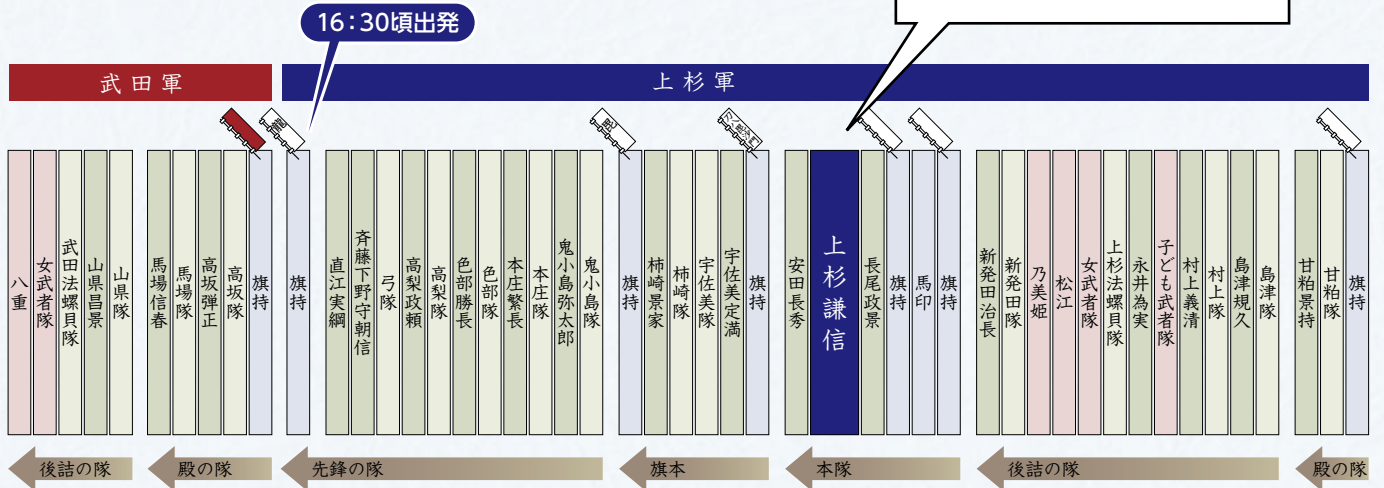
16：30頃出発

武田軍

上杉軍

八重
女武者隊
武田法螺貝隊
山県昌景
山県隊

馬場信春
馬場隊
高坂弾正
高坂隊
旗持

旗持

直江実綱
斉藤下野守朝信
弓隊
高梨政頼
高梨隊
色部勝長
色部隊
本庄繁長
本庄隊
鬼小島弥太郎
鬼小島隊

旗持
柿崎景家
柿崎隊
宇佐美隊
宇佐美定満
旗持

安田長秀
上杉謙信
長尾政景
旗持
馬印
旗持

新発田治長
新発田隊
乃美姫
松江
女武者隊
上杉法螺貝隊
永井為実
子ども武者隊
村上義清
村上隊
島津規久
島津隊

甘粕景持
甘粕隊
旗持

後詰の隊
殿の隊
先鋒の隊
旗本
本隊
後詰の隊
殿の隊